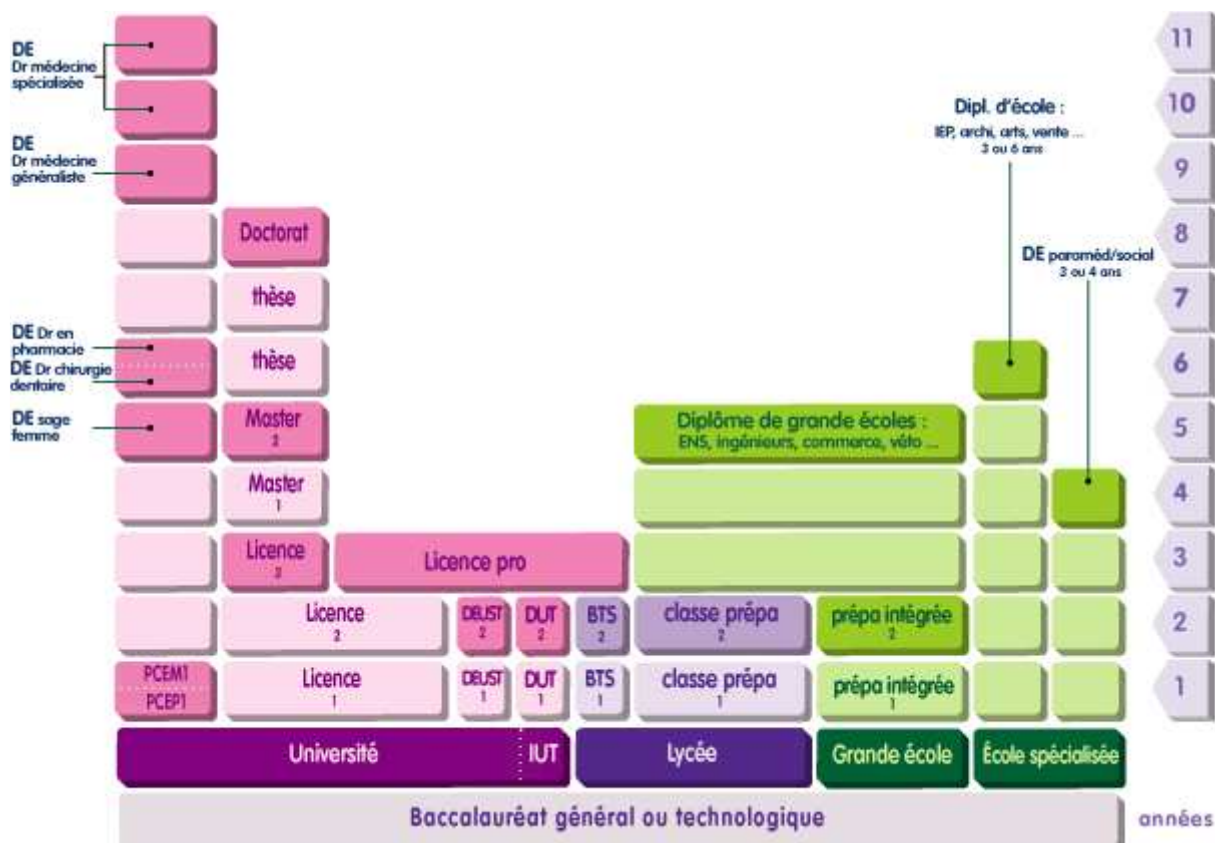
DE
Dr médecine spécialisée

DE
Dr médecine généraliste

DE Dr en pharmacie
DE Dr chirurgie dentaire

DE sage femme

Doctorat

thèse

thèse

Master
2

Master
1

Licence
3

Licence pro

Licence
2

DEUST
2

DUT
2

BTS
2

Licence
1

DEUST
1

DUT
1

BTS
1

PCEM1
PCEP1

Dipl. d'école :
IEP, archi, arts, vente ...
3 ou 6 ans

DE paraméd/social
3 ou 4 ans

Diplôme de grande écoles :
ENS, ingénieurs, commerce, véto ...

classe prépa
2

prépa intégrée
2

classe prépa
1

prépa intégrée
1

Université

IUT

Lycée

Grande école

École spécialisée

Baccalauréat général ou technologique

11
10
9
8
7
6
5
4
3
2
1

années